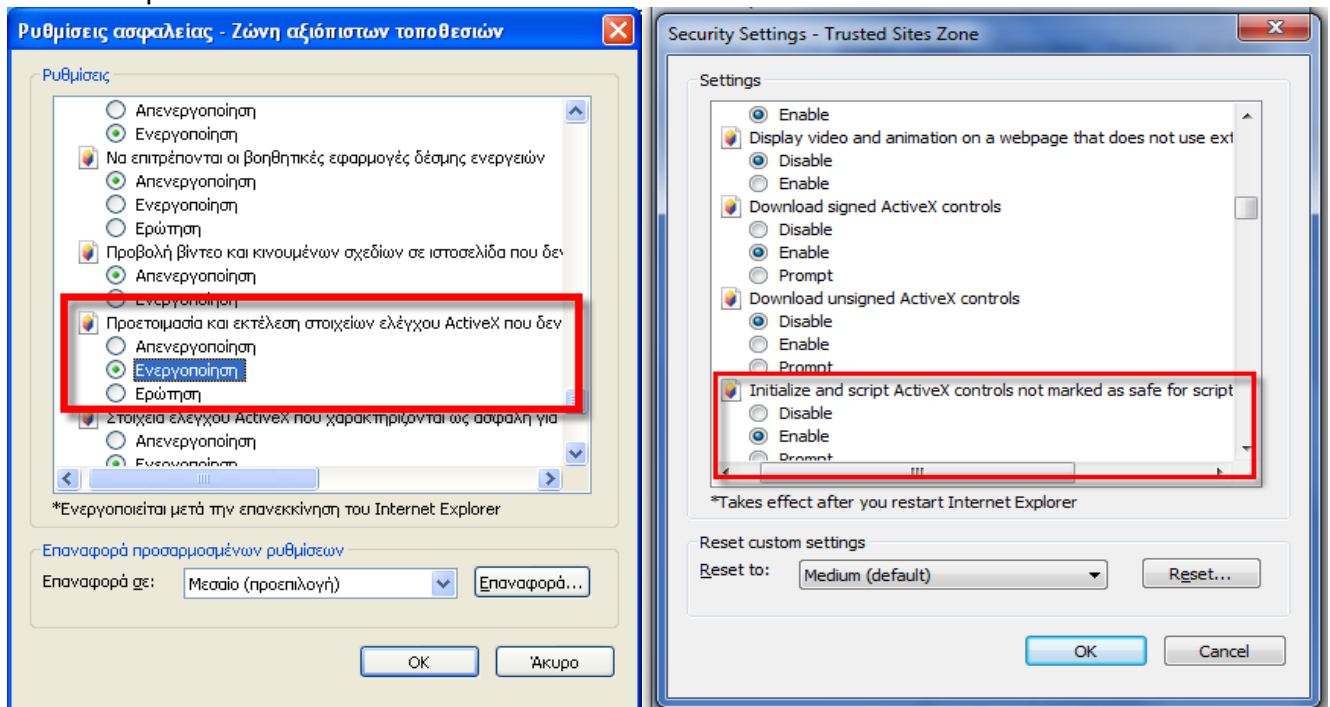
Ρυθμίσεις ασφαλείας - Ζώνη αξιόπιστων τοποθεσιών

Ρυθμίσεις

Απενεργοποίηση
Ενεργοποίηση
Να επιτρέπονται οι βοηθητικές εφαρμογές δέσμης ενεργειών
Απενεργοποίηση
Ενεργοποίηση
Ερώτηση
Προβολή βίντεο και κινουμένων σχεδίων σε ιστοσελίδα που δεν
Απενεργοποίηση
Ενεργοποίηση
Προετοιμασία και εκτέλεση στοιχείων ελέγχου ActiveX που δεν
Απενεργοποίηση
Ενεργοποίηση
Ερώτηση
Στοιχεία ελέγχου ActiveX που χαρακτηρίζονται ως ασφαλή για
Απενεργοποίηση
Ενεργοποίηση

*Ενεργοποιείται μετά την επανεκκίνηση του Internet Explorer

Επαναφορά προσαρμοσμένων ρυθμίσεων
Επαναφορά σε: Μεσαίο (προεπιλογή) Επαναφορά...

OK Άκυρο

Security Settings - Trusted Sites Zone

Settings

Enable
Display video and animation on a webpage that does not use ext
Disable
Enable
Download signed ActiveX controls
Disable
Enable
Prompt
Download unsigned ActiveX controls
Disable
Enable
Prompt
Initialize and script ActiveX controls not marked as safe for script
Disable
Enable
Prompt

*Takes effect after you restart Internet Explorer

Reset custom settings
Reset to: Medium (default) Reset...

OK Cancel